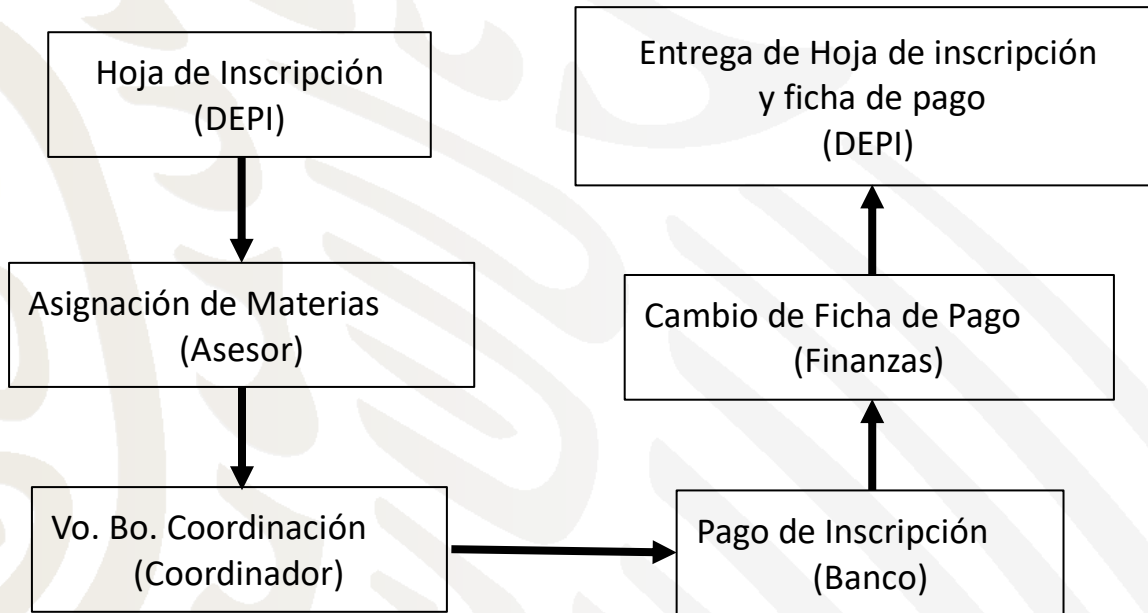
Hoja de Inscripción
(DEPI)

Asignación de Materias
(Asesor)

Vo. Bo. Coordinación
(Coordinador)

Pago de Inscripción
(Banco)

Cambio de Ficha de Pago
(Finanzas)

Entrega de Hoja de inscripción y ficha de pago
(DEPI)